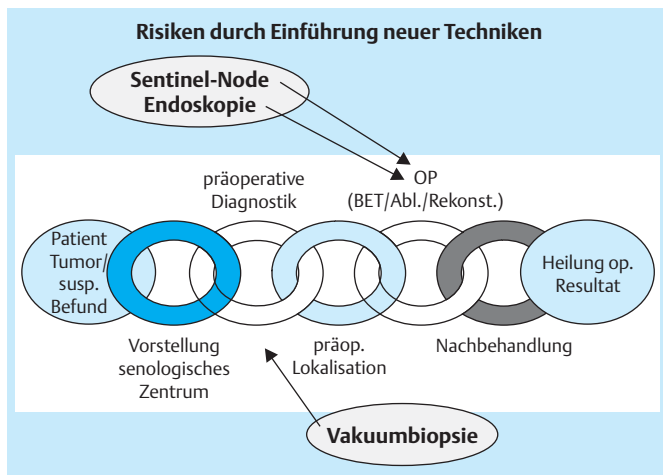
Risiken durch Einführung neuer Techniken

Sentinel-Node Endoskopie

OP (BET/Abl./Rekonst.)

präoperative Diagnostik

Patient Tumor/ susp. Befund

Heilung op. Resultat

Vorstellung senologisches Zentrum

präop. Lokalisation

Nachbehandlung

Vakuumbiopsie